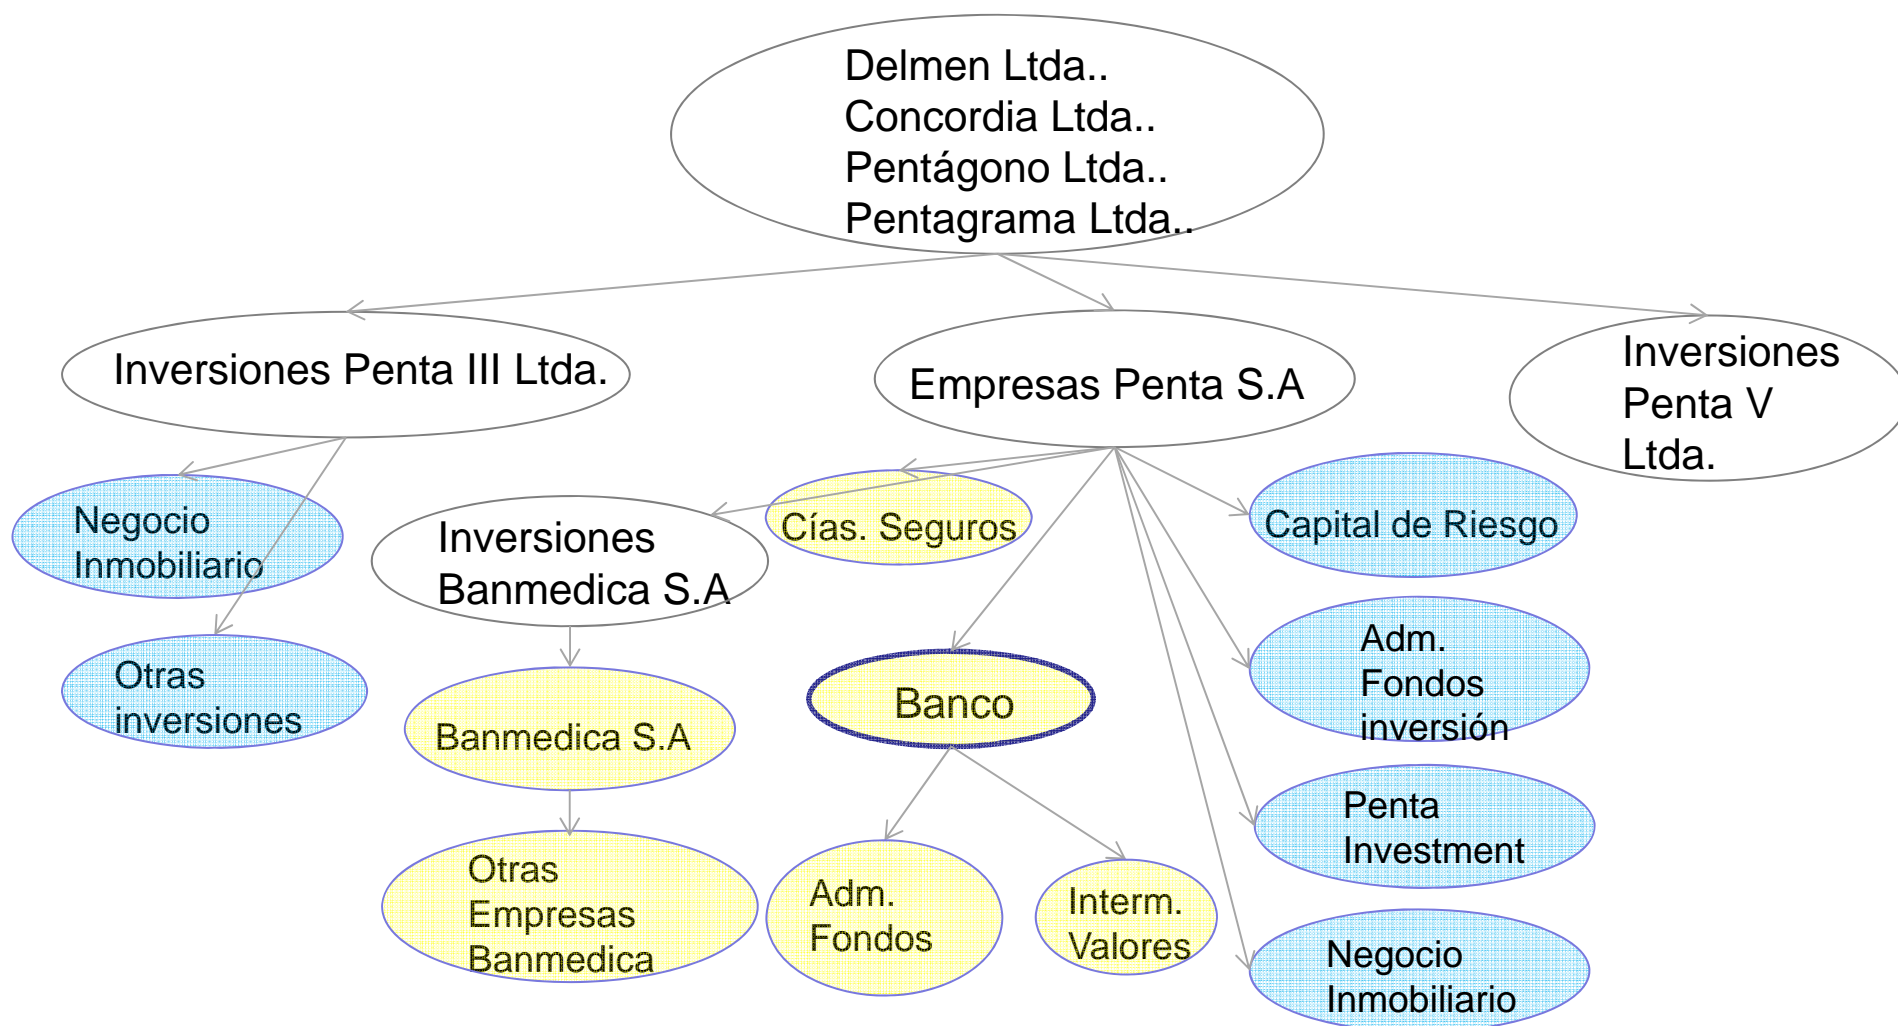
Delmen Ltda..
Concordia Ltda..
Pentágono Ltda..
Pentagrama Ltda..

Inversiones Penta III Ltda.

Empresas Penta S.A

Inversiones Penta V Ltda.

Negocio Inmobiliario

Otras inversiones

Inversiones Banmedica S.A

Cías. Seguros

Capital de Riesgo

Banmedica S.A

Otras Empresas Banmedica

Banco

Adm. Fondos

Interm. Valores

Adm. Fondos inversión

Penta Investment

Negocio Inmobiliario